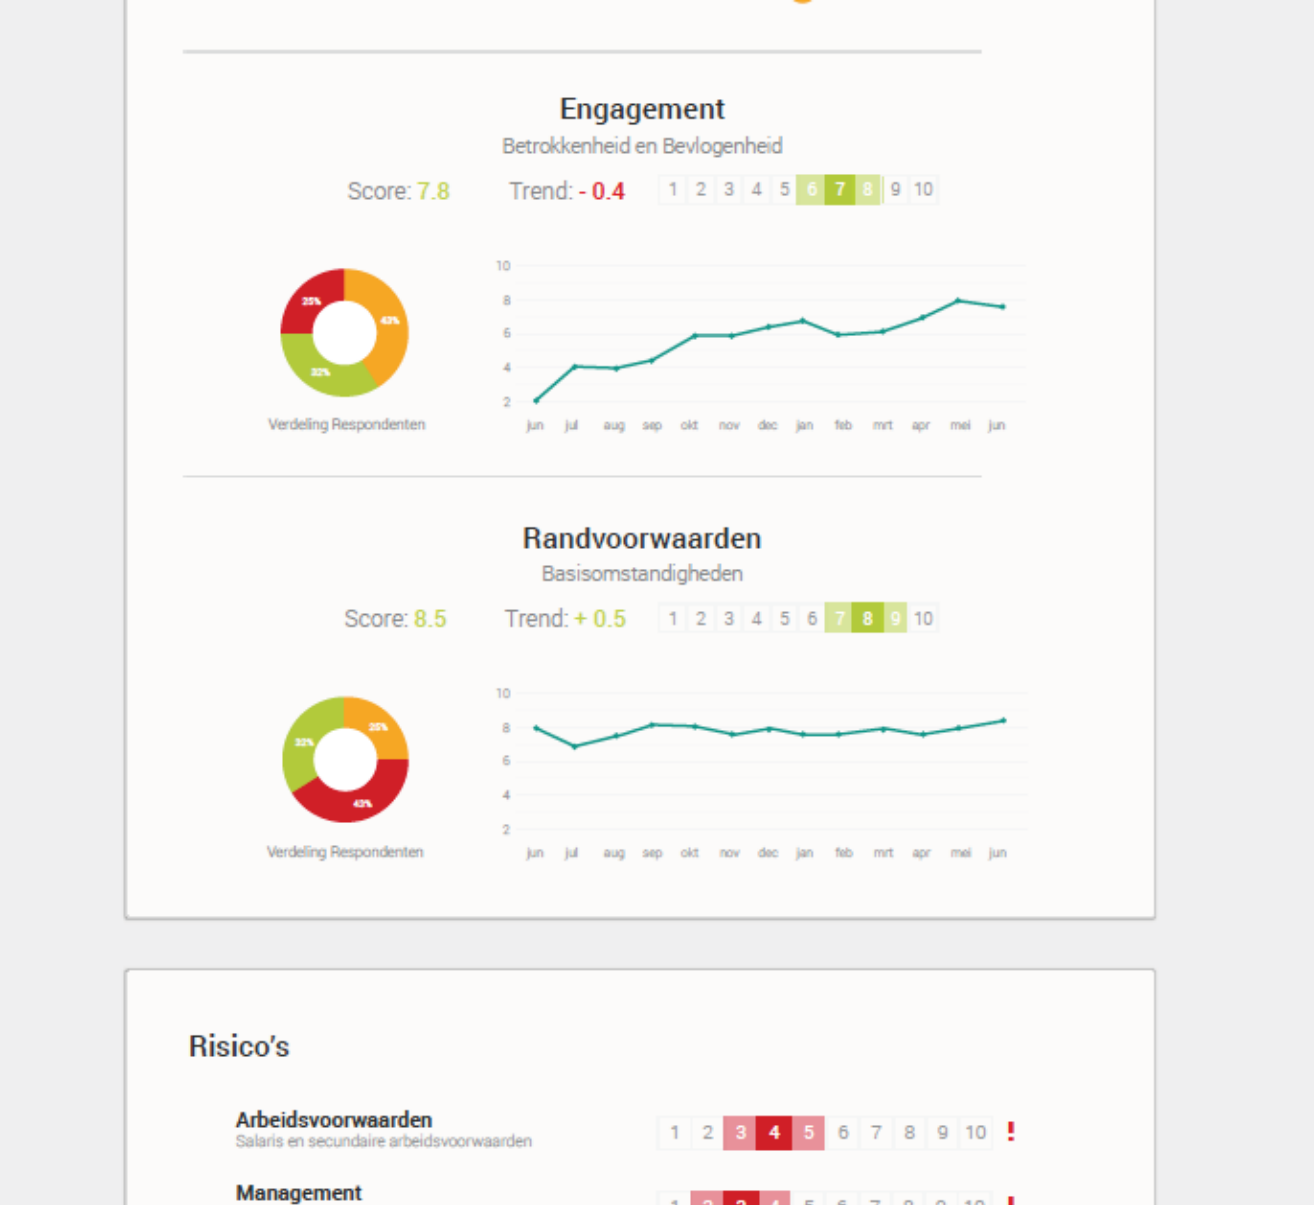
Engagement
Betrokkenheid en Bevlogenheid

Score: 7.8 Trend: - 0.4 1 2 3 4 5 6 7 8 9 10

25% 43% 32%
Verdeling Respondenten

10 8 6 4 2
jun jul aug sep okt nov dec jan feb mrt apr mei jun

Randvoorwaarden
Basisomstandigheden

Score: 8.5 Trend: + 0.5 1 2 3 4 5 6 7 8 9 10

32% 25% 43%
Verdeling Respondenten

10 8 6 4 2
jun jul aug sep okt nov dec jan feb mrt apr mei jun

Risico's

Arbeidsvoorwaarden
Salaris en secundaire arbeidsvoorwaarden
1 2 3 4 5 6 7 8 9 10 !

Management
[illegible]